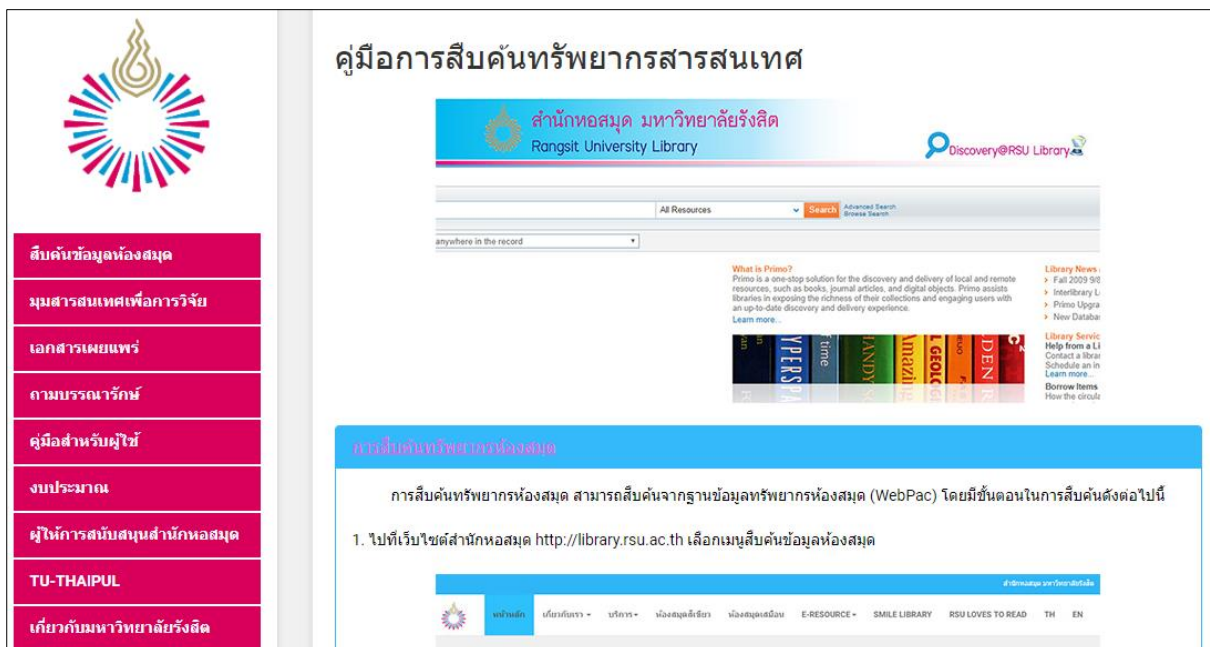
สืบค้นข้อมูลห้องสมุด

มุมสารสนเทศเพื่อการวิจัย

เอกสารเผยแพร่

ถามบรรณารักษ์

คู่มือสำหรับผู้ใช้

งบประมาณ

ผู้ให้การสนับสนุนสำนักหอสมุด

TU-THAIPUL

เกี่ยวกับมหาวิทยาลัยรังสิต

คู่มือการสืบค้นทรัพยากรสารสนเทศ

สำนักหอสมุด มหาวิทยาลัยรังสิต
Rangsit University Library

Discovery@RSU Library

All Resources

Search

Advanced Search
Browse Search

anywhere in the record

What is Primo?
Primo is a one-stop solution for the discovery and delivery of local and remote resources, such as books, journal articles, and digital objects. Primo assists libraries in exposing the richness of their collections and engaging users with an up-to-date discovery and delivery experience.
Learn more...

Library News
> Fall 2009 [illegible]
> Interlibrary L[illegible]
> Primo Upgra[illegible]
> New Databa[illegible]

Library Servic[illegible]
Help from a Li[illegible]
Contact a librar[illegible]
Schedule an in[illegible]
Learn more...
Borrow Items
How the circula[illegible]

การสืบค้นทรัพยากรห้องสมุด

การสืบค้นทรัพยากรห้องสมุด สามารถสืบค้นจากฐานข้อมูลทรัพยากรห้องสมุด (WebPac) โดยมีขั้นตอนในการสืบค้นดังต่อไปนี้

1. ไปที่เว็บไซต์สำนักหอสมุด http://library.rsu.ac.th เลือกเมนูสืบค้นข้อมูลห้องสมุด

สำนักหอสมุด มหาวิทยาลัยรังสิต

หน้าหลัก เกี่ยวกับเรา บริการ ห้องสมุดสีเขียว ห้องสมุดเสมือน E-RESOURCE SMILE LIBRARY RSU LOVES TO READ TH EN